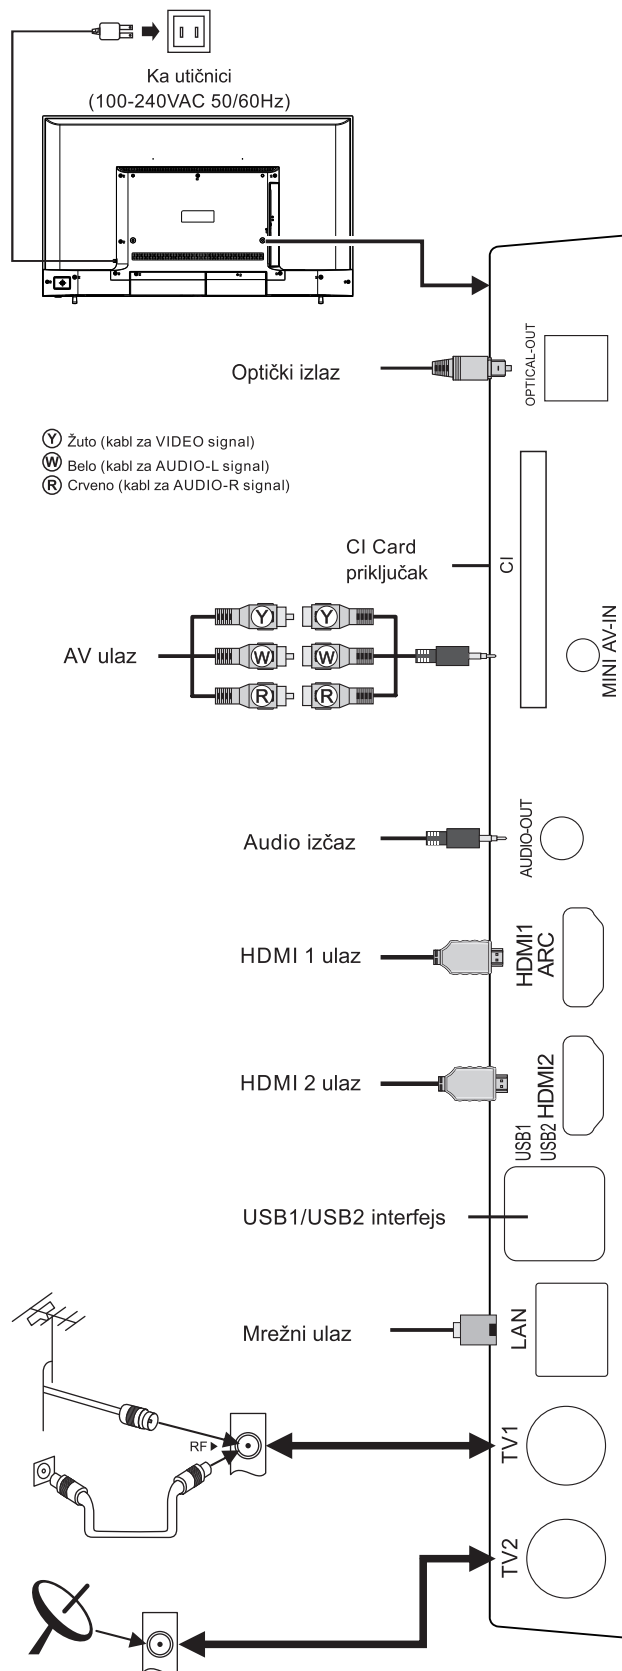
Ka utičnici
(100-240VAC 50/60Hz)

Optički izlaz

OPTICAL-OUT

Y Žuto (kabl za VIDEO signal)
W Belo (kabl za AUDIO-L signal)
R Crveno (kabl za AUDIO-R signal)

CI Card priključak

CI

AV ulaz

Y Y
W W
R R

MINI AV-IN

Audio izčaz

AUDIO-OUT

HDMI 1 ulaz

HDMI1 ARC

HDMI 2 ulaz

HDMI2

USB1 USB2

USB1/USB2 interfejs

Mrežni ulaz

LAN

RF

TV1

TV2